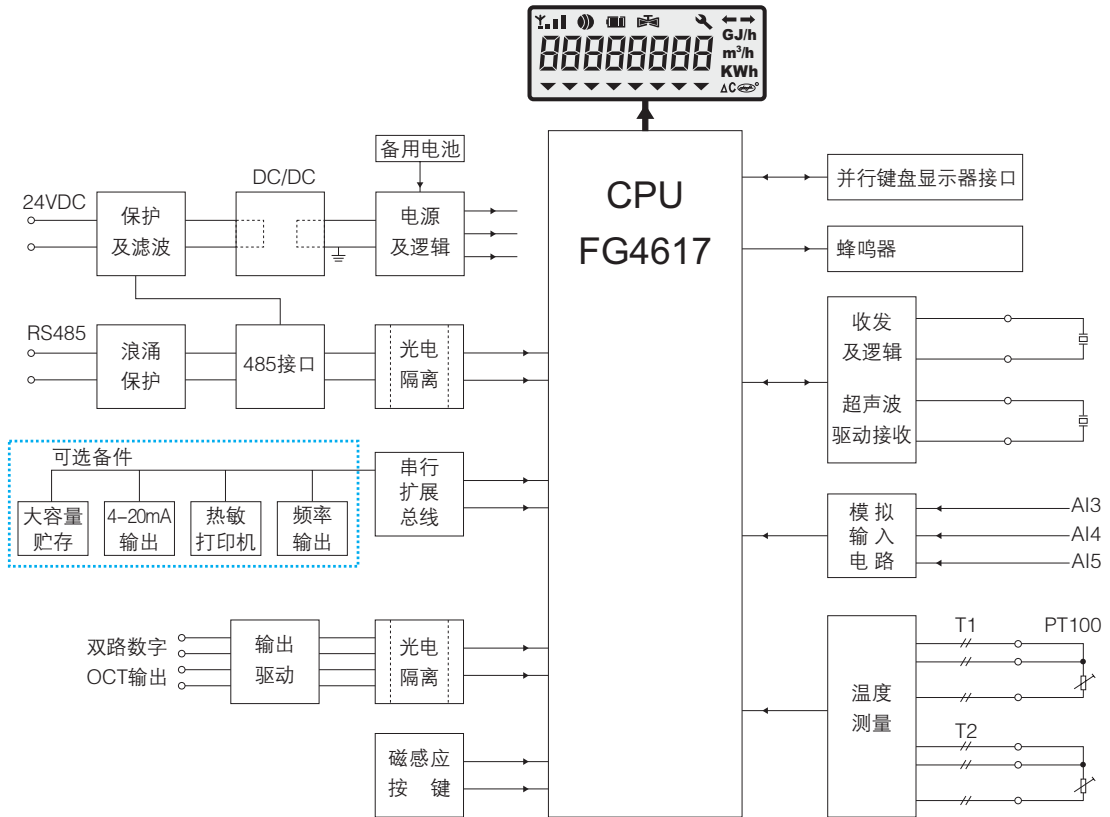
88888888 GJ/h m³/h KWh ΔC

CPU
FG4617

备用电池

DC/DC

24VDC

保护
及滤波

电源
及逻辑

并行键盘显示器接口

蜂鸣器

RS485

浪涌
保护

485接口

光电
隔离

收发
及逻辑

超声波
驱动接收

可选备件

大容量
贮存

4-20mA
输出

热敏
打印机

频率
输出

串行
扩展
总线

模 拟
输 入
电 路

AI3
AI4
AI5

双路数字
OCT输出

输出
驱动

光电
隔离

温度
测量

T1
PT100
T2

磁感应
按 键